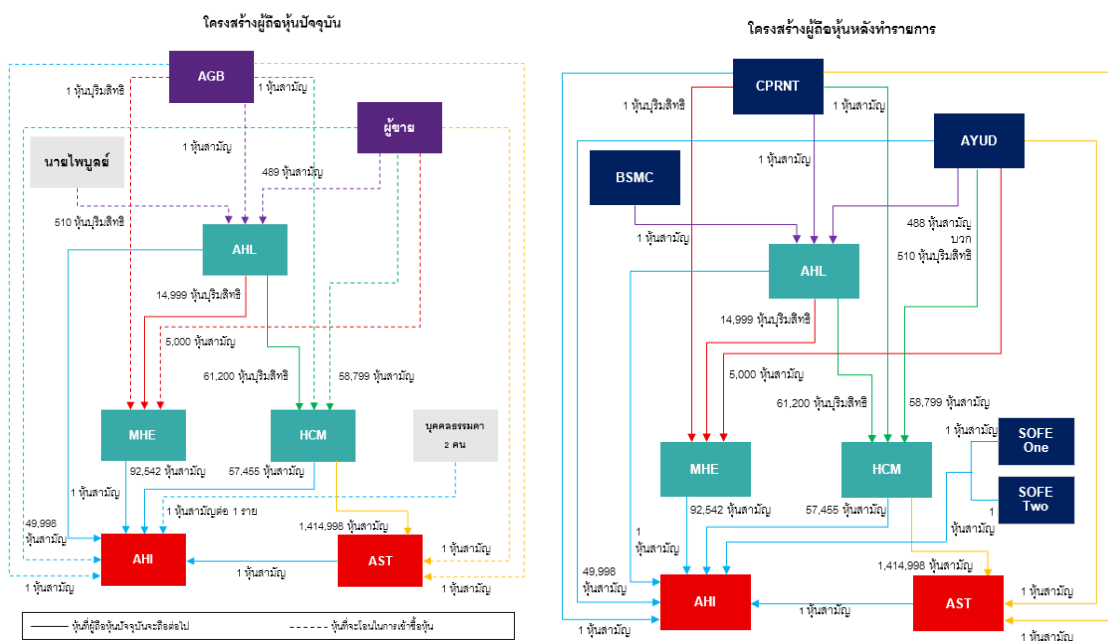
โครงสร้างผู้ถือหุ้นปัจจุบัน

AGB

1 หุ้นบุริมสิทธิ

1 หุ้นสามัญ

ผู้ขาย

นายไพบูลย์

1 หุ้นสามัญ

489 หุ้นสามัญ

510 หุ้นบุริมสิทธิ

AHL

14,999 หุ้นบุริมสิทธิ

5,000 หุ้นสามัญ

61,200 หุ้นบุริมสิทธิ

58,799 หุ้นสามัญ

MHE

HCM

บุคคลธรรมดา 2 คน

92,542 หุ้นสามัญ

57,455 หุ้นสามัญ

1 หุ้นสามัญ

1 หุ้นสามัญต่อ 1 ราย

49,998 หุ้นสามัญ

1,414,998 หุ้นสามัญ

AHI

AST

1 หุ้นสามัญ

1 หุ้นสามัญ

1 หุ้นสามัญ

1 หุ้นสามัญ

หุ้นที่ผู้ถือหุ้นปัจจุบันจะถือต่อไป

หุ้นที่จะโอนในการเข้าซื้อหุ้น

โครงสร้างผู้ถือหุ้นหลังทำรายการ

CPRNT

1 หุ้นบุริมสิทธิ

1 หุ้นสามัญ

AYUD

BSMC

1 หุ้นสามัญ

1 หุ้นสามัญ

488 หุ้นสามัญ บวก 510 หุ้นบุริมสิทธิ

AHL

14,999 หุ้นบุริมสิทธิ

5,000 หุ้นสามัญ

61,200 หุ้นบุริมสิทธิ

58,799 หุ้นสามัญ

1 หุ้นสามัญ

SOFE One

MHE

HCM

SOFE Two

1 หุ้นสามัญ

92,542 หุ้นสามัญ

57,455 หุ้นสามัญ

1 หุ้นสามัญ

49,998 หุ้นสามัญ

1,414,998 หุ้นสามัญ

AHI

AST

1 หุ้นสามัญ

1 หุ้นสามัญ

1 หุ้นสามัญ

1 หุ้นสามัญ